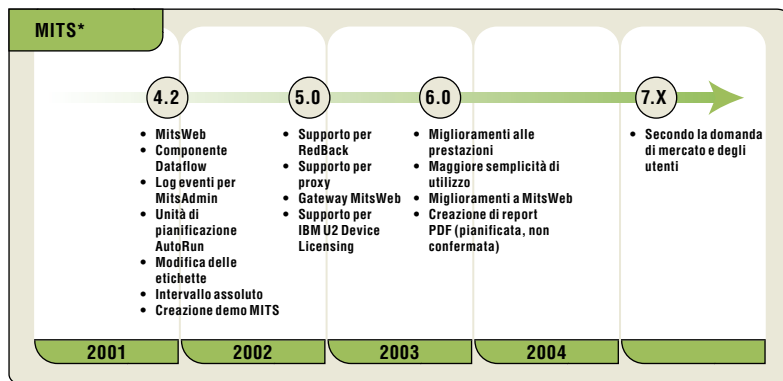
MITS*

4.2

• MitsWeb
• Componente Dataflow
• Log eventi per MitsAdmin
• Unità di pianificazione AutoRun
• Modifica delle etichette
• Intervallo assoluto
• Creazione demo MITS

5.0

• Supporto per RedBack
• Supporto per proxy
• Gateway MitsWeb
• Supporto per IBM U2 Device Licensing

6.0

• Miglioramenti alle prestazioni
• Maggiore semplicità di utilizzo
• Miglioramenti a MitsWeb
• Creazione di report PDF (pianificata, non confermata)

7.X

• Secondo la domanda di mercato e degli utenti

2001

2002

2003

2004